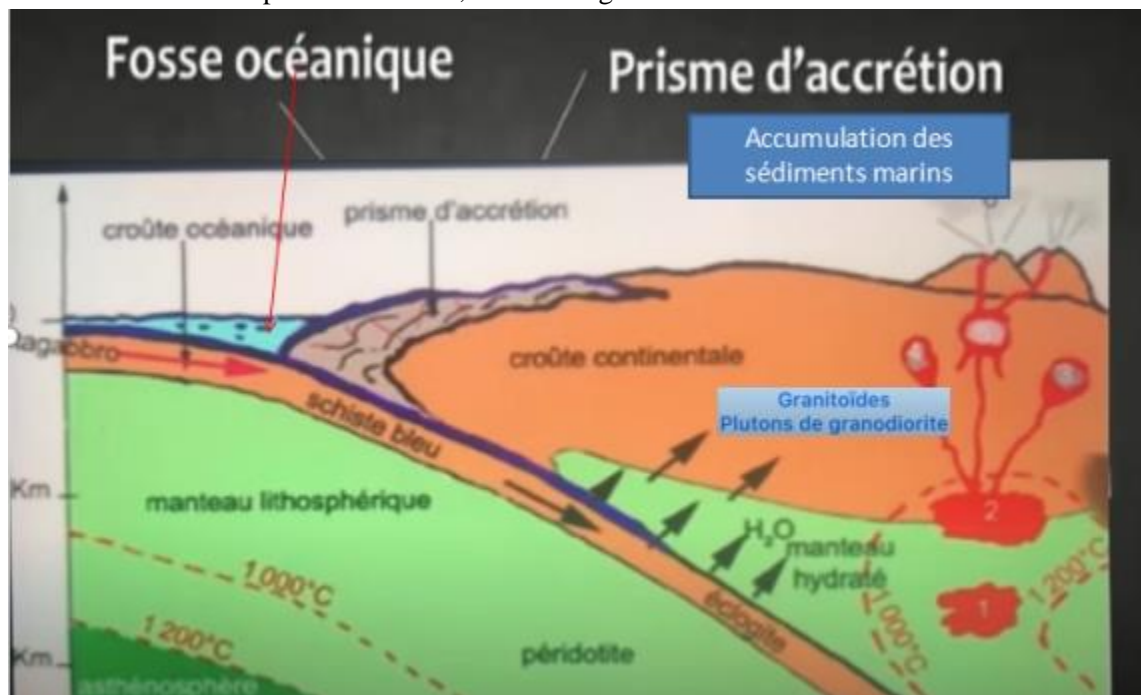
Fosse océanique

Prisme d'accrétion

Accumulation des sédiments marins

croûte océanique

prisme d'accrétion

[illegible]gabbro

croûte continentale

Granitoïdes
Plutons de granodiorite

schiste bleu

Km

manteau lithosphérique

$H_2O$

manteau hydraté

1 000°C

1 200°C

1 000°C

1 200°C

éclogite

Km

péridotite

asthénosphère

1

2